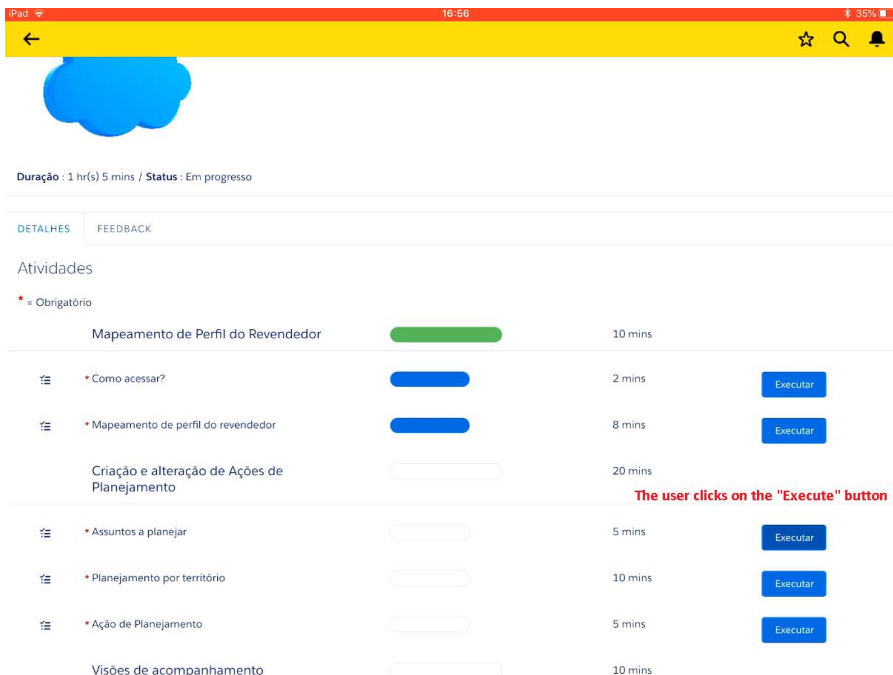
iPad
16:56
35%

Duração : 1 hr(s) 5 mins / Status : Em progresso

DETALHES FEEDBACK

Atividades

* = Obrigatório

Mapeamento de Perfil do Revendedor 10 mins

* Como acessar? 2 mins Executar

* Mapeamento de perfil do revendedor 8 mins Executar

Criação e alteração de Ações de Planejamento 20 mins

The user clicks on the "Execute" button

* Assuntos a planejar 5 mins Executar

* Planejamento por território 10 mins Executar

* Ação de Planejamento 5 mins Executar

Visões de acompanhamento 10 mins